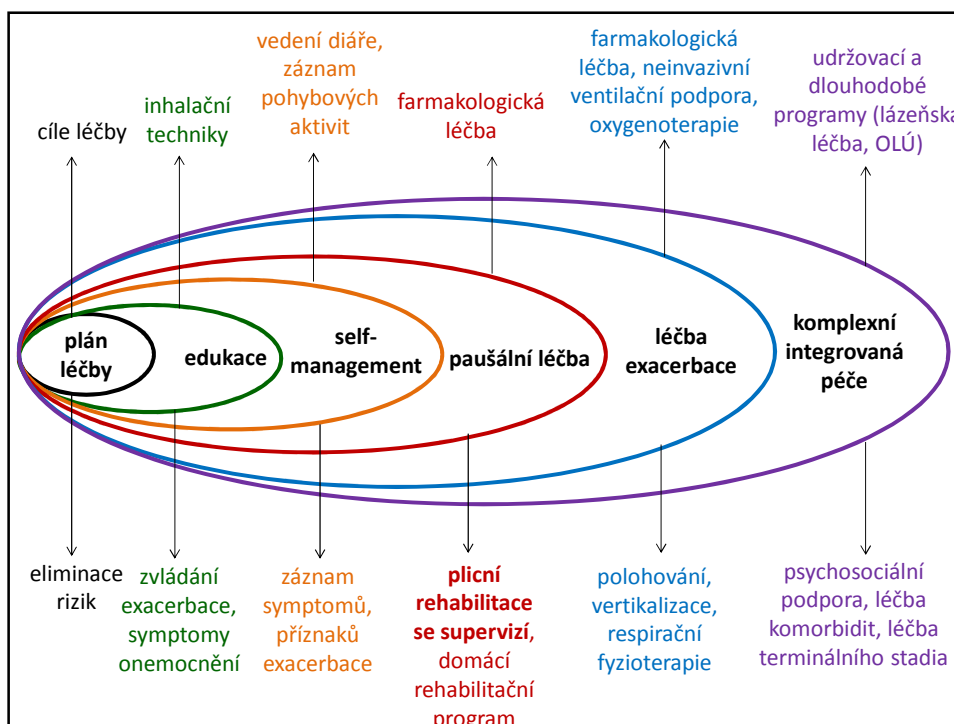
cíle léčby

inhalační techniky

vedení diáře, záznam pohybových aktivit

farmakologická léčba

farmakologická léčba, neinvazivní ventilační podpora, oxygenoterapie

udržovací a dlouhodobé programy (lázeňská léčba, OLÚ)

plán léčby

edukace

self-management

paušální léčba

léčba exacerbace

komplexní integrovaná péče

eliminace rizik

zvládání exacerbace, symptomy onemocnění

záznam symptomů, příznaků exacerbace

**plicní rehabilitace se supervizí**, domácí rehabilitační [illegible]

polohování, vertikalizace, respirační fyzioterapie

psychosociální podpora, léčba komorbidit, léčba terminálního stadia